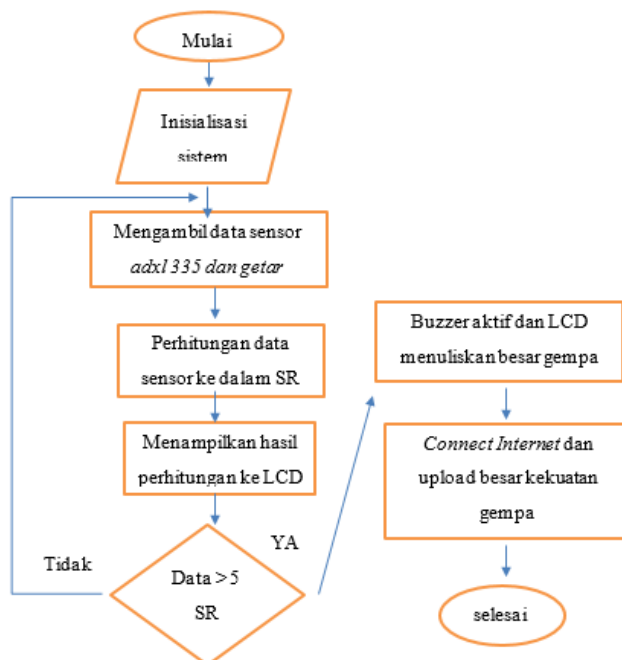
Mulai

Inisialisasi sistem

Mengambil data sensor *adxl 335 dan getar*

Perhitungan data sensor ke dalam SR

Menampilkan hasil perhitungan ke LCD

Tidak

YA

Data > 5 SR

Buzzer aktif dan LCD menuliskan besar gempa

*Connect Internet* dan upload besar kekuatan gempa

selesai